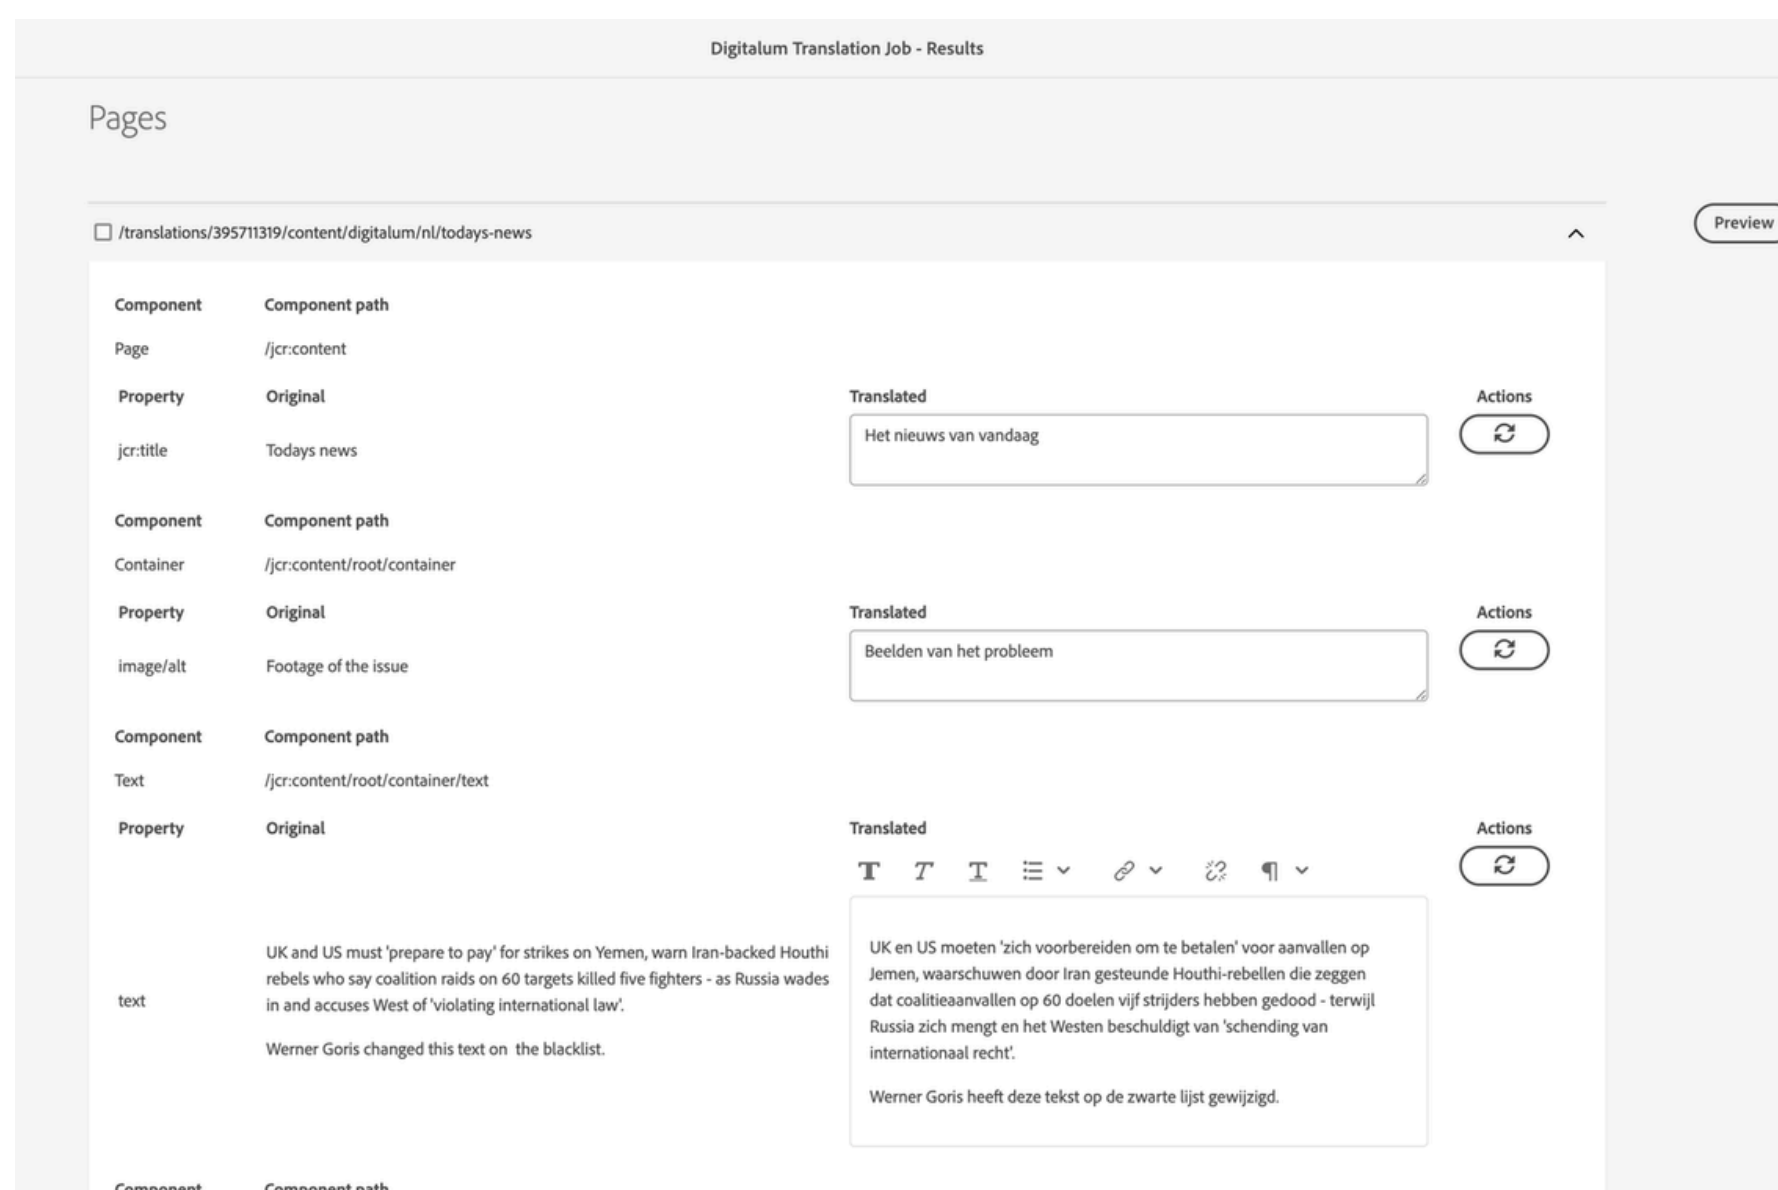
Digitalum Translation Job - Results

Pages

/translations/395711319/content/digitalum/nl/todays-news

Preview

| Component | Component path | | |
|---|---|---|---|
| Page | /jcr:content | | |
| Property | Original | Translated | Actions |
| jcr:title | Todays news | Het nieuws van vandaag | |

| Component | Component path | | |
|---|---|---|---|
| Container | /jcr:content/root/container | | |
| Property | Original | Translated | Actions |
| image/alt | Footage of the issue | Beelden van het probleem | |

| Component | Component path | | |
|---|---|---|---|
| Text | /jcr:content/root/container/text | | |
| Property | Original | Translated | Actions |
| text | UK and US must 'prepare to pay' for strikes on Yemen, warn Iran-backed Houthi rebels who say coalition raids on 60 targets killed five fighters - as Russia wades in and accuses West of 'violating international law'. Werner Goris changed this text on the blacklist. | UK en US moeten 'zich voorbereiden om te betalen' voor aanvallen op Jemen, waarschuwen door Iran gesteunde Houthi-rebellen die zeggen dat coalitieaanvallen op 60 doelen vijf strijders hebben gedood - terwijl Russia zich mengt en het Westen beschuldigt van 'schending van internationaal recht'. Werner Goris heeft deze tekst op de zwarte lijst gewijzigd. | |

Component Component path